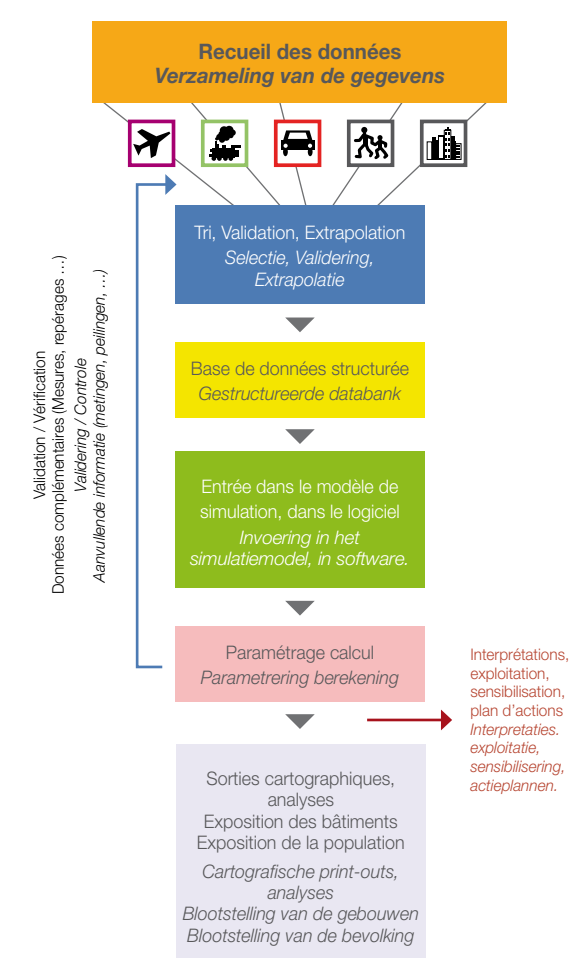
Recueil des données
Verzameling van de gegevens

Validation / Vérification
Données complémentaires (Mesures, repérages ...)
Validering / Controle
Aanvullende informatie (metingen, peilingen, ...)

Tri, Validation, Extrapolation
Selectie, Validering, Extrapolatie

Base de données structurée
Gestructureerde databank

Entrée dans le modèle de simulation, dans le logiciel
Invoering in het simulatiemodel, in software.

Paramétrage calcul
Parametrering berekening

Interprétations, exploitation, sensibilisation, plan d'actions
Interpretaties. exploitatie, sensibilisering, actieplannen.

Sorties cartographiques, analyses
Exposition des bâtiments
Exposition de la population
Cartografische print-outs, analyses
Blootstelling van de gebouwen
Blootstelling van de bevolking